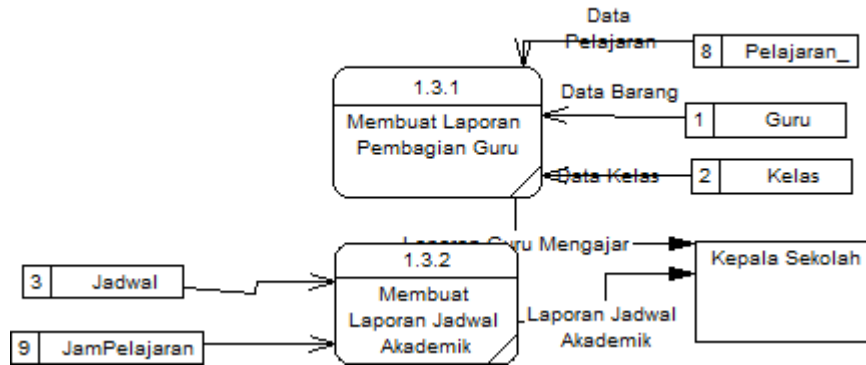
Data Pelajaran

8 Pelajaran_

1.3.1

Membuat Laporan Pembagian Guru

Data Barang

1 Guru

Data Kelas

2 Kelas

Laporan Guru Mengajar

Kepala Sekolah

3 Jadwal

1.3.2

Membuat Laporan Jadwal Akademik

Laporan Jadwal Akademik

9 JamPelajaran